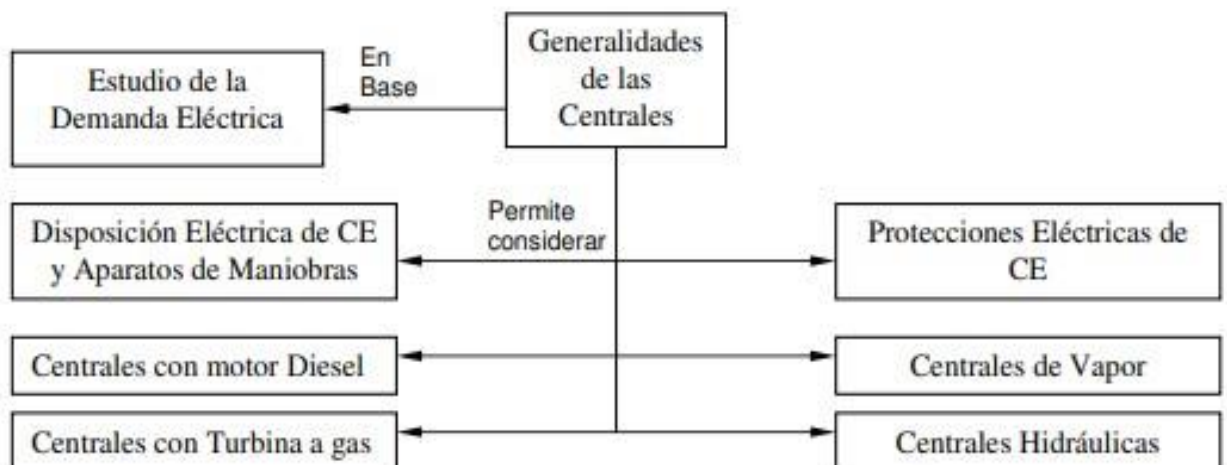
Generalidades de las Centrales

En Base

Estudio de la Demanda Eléctrica

Permite considerar

Disposición Eléctrica de CE y Aparatos de Maniobras

Protecciones Eléctricas de CE

Centrales con motor Diesel

Centrales de Vapor

Centrales con Turbina a gas

Centrales Hidráulicas